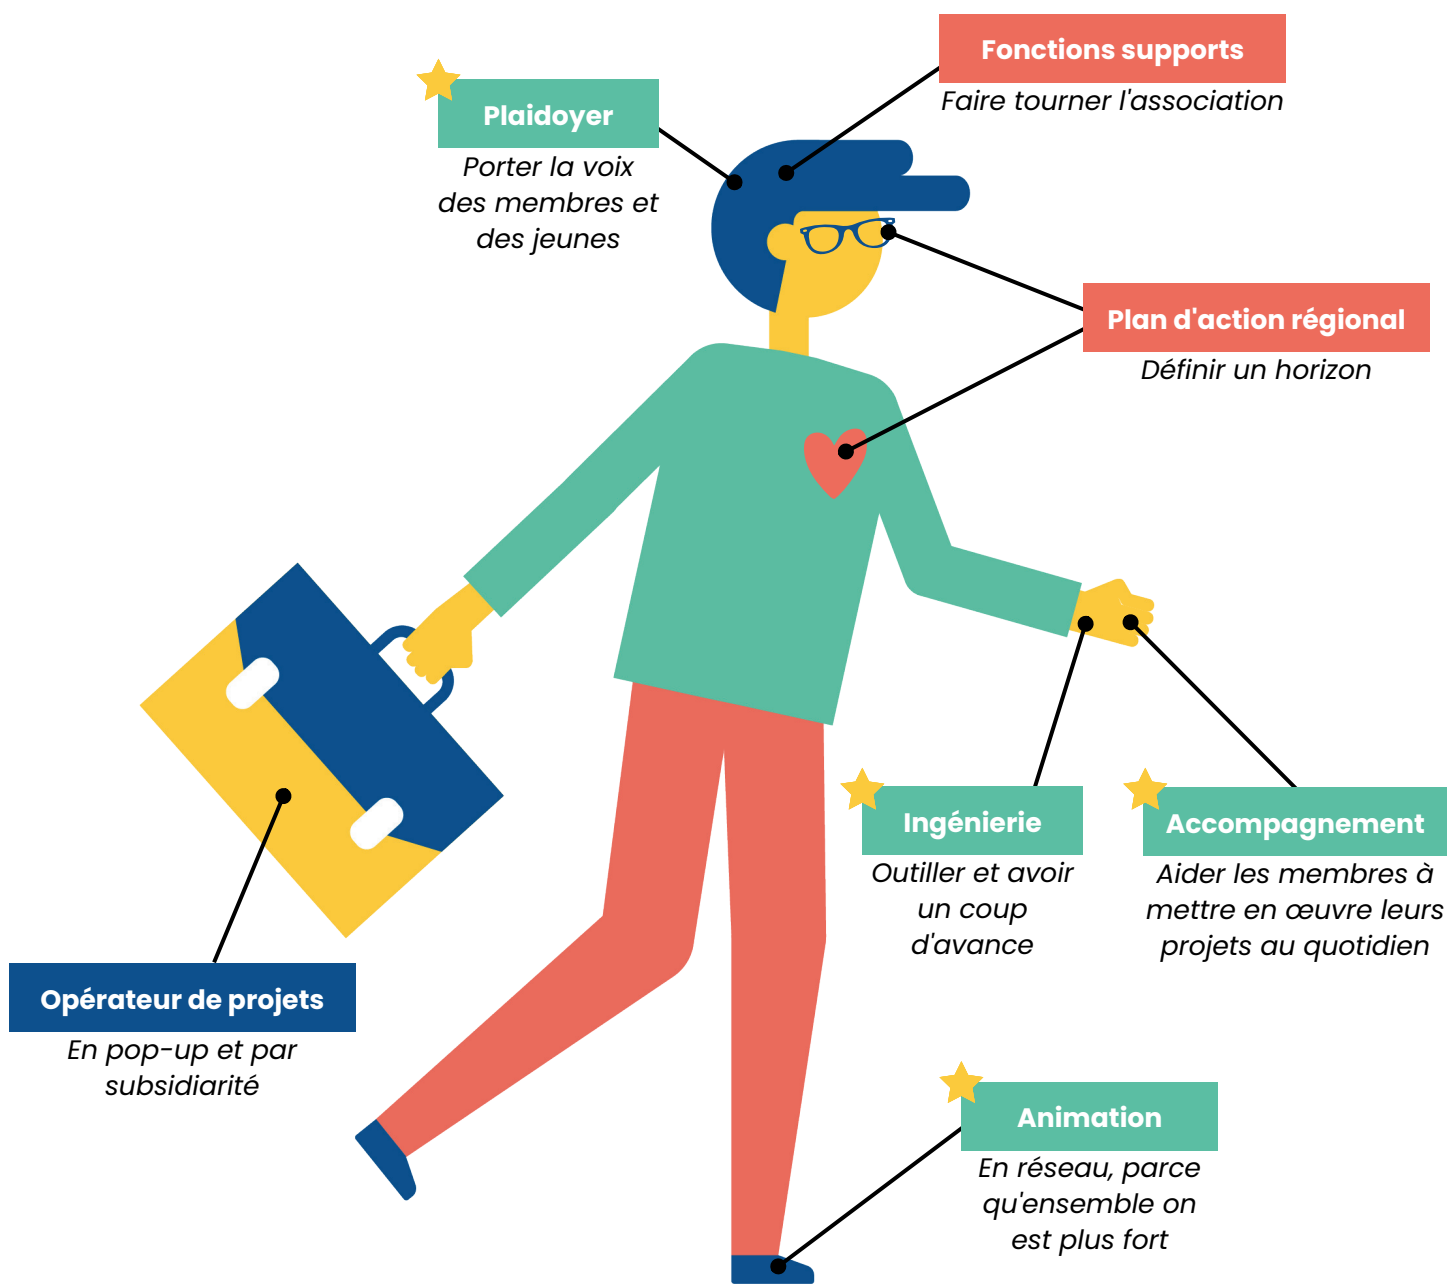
Fonctions supports
Faire tourner l'association

Plaidoyer
Porter la voix des membres et des jeunes

Plan d'action régional
Définir un horizon

Ingénierie
Outiller et avoir un coup d'avance

Accompagnement
Aider les membres à mettre en œuvre leurs projets au quotidien

Opérateur de projets
En pop-up et par subsidiarité

Animation
En réseau, parce qu'ensemble on est plus fort